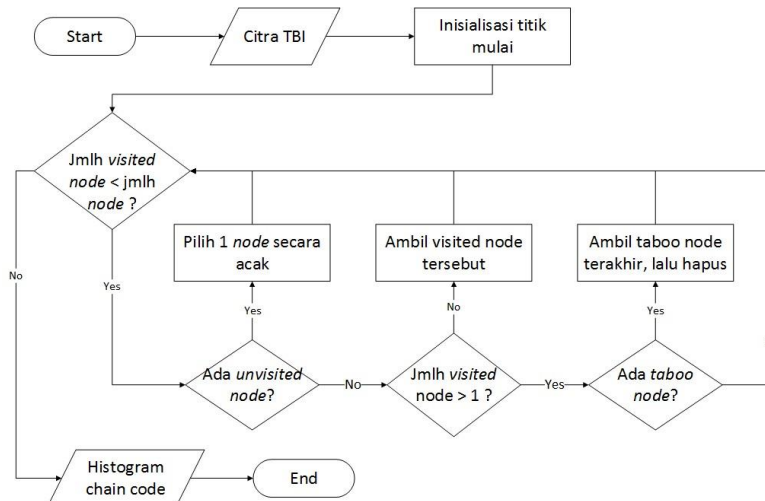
Start

Citra TBI

Inisialisasi titik mulai

Jmlh visited node < jmlh node ?

No

Yes

Pilih 1 node secara acak

Yes

Ambil visited node tersebut

No

Ambil taboo node terakhir, lalu hapus

Yes

Ada unvisited node?

No

Jmlh visited node > 1 ?

Yes

Ada taboo node?

Histogram chain code

End